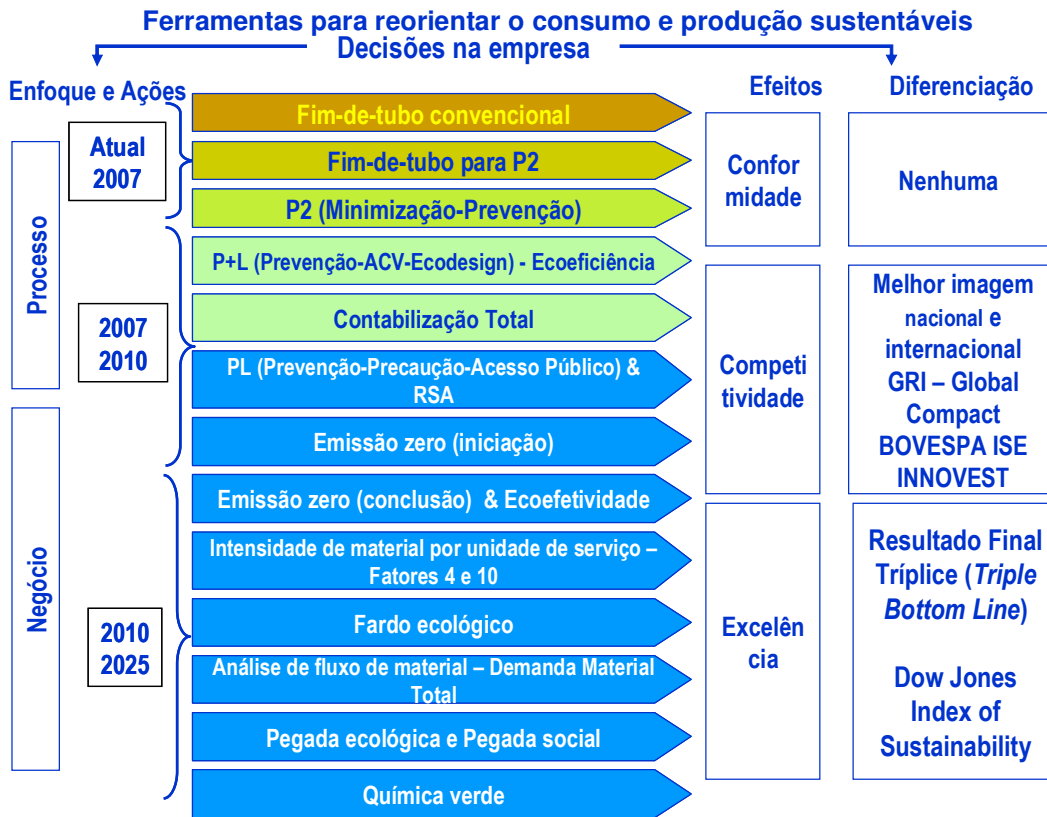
Ferramentas para reorientar o consumo e produção sustentáveis
Decisões na empresa

Enfoque e Ações

Processo

Negócio

Atual 2007

2007 2010

2010 2025

Fim-de-tubo convencional

Fim-de-tubo para P2

P2 (Minimização-Prevenção)

P+L (Prevenção-ACV-Ecodesign) - Ecoeficiência

Contabilização Total

PL (Prevenção-Precaução-Acesso Público) & RSA

Emissão zero (iniciação)

Emissão zero (conclusão) & Ecoefetividade

Intensidade de material por unidade de serviço – Fatores 4 e 10

Fardo ecológico

Análise de fluxo de material – Demanda Material Total

Pegada ecológica e Pegada social

Química verde

Efeitos

Confor midade

Competi tividade

Excelên cia

Diferenciação

Nenhuma

Melhor imagem nacional e internacional GRI – Global Compact BOVESPA ISE INNOVEST

Resultado Final Tríplice (*Triple Bottom Line*)

Dow Jones Index of Sustainability